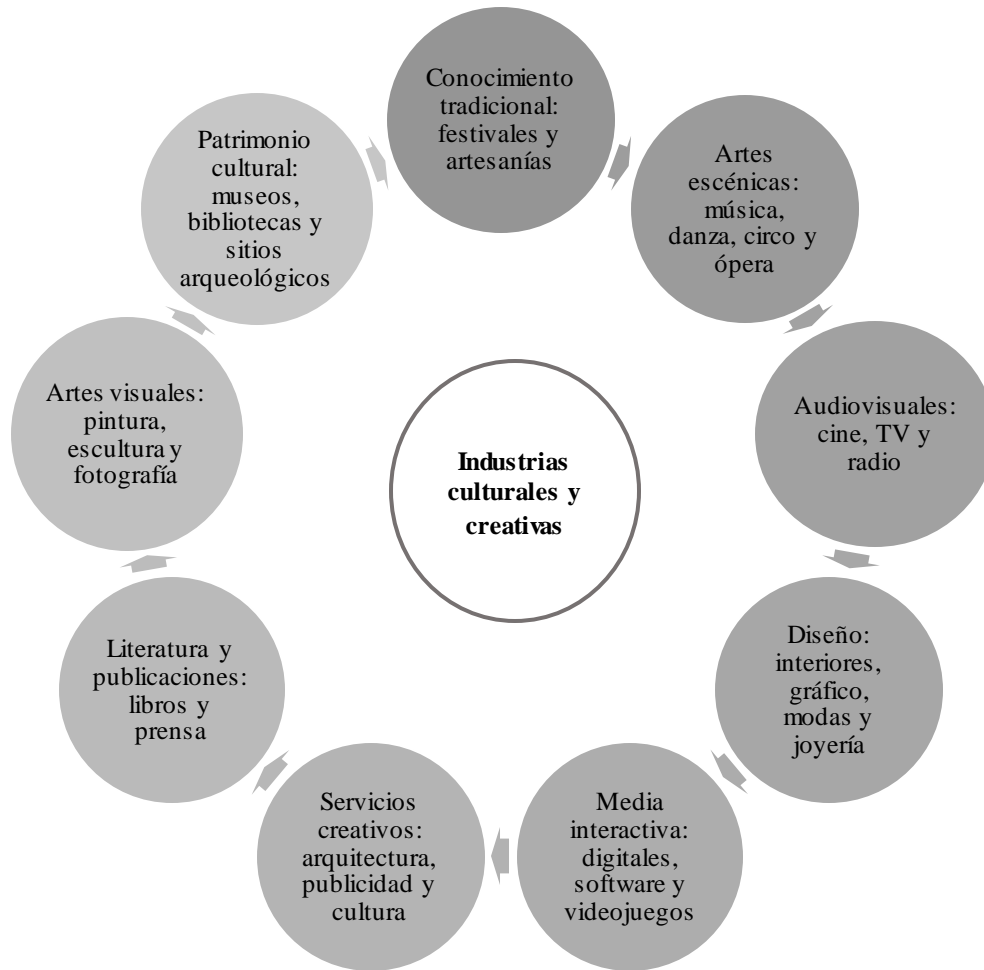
Industrias culturales y creativas

Conocimiento tradicional: festivales y artesanías

Artes escénicas: música, danza, circo y ópera

Audiovisuales: cine, TV y radio

Diseño: interiores, gráfico, modas y joyería

Media interactiva: digitales, software y videojuegos

Servicios creativos: arquitectura, publicidad y cultura

Literatura y publicaciones: libros y prensa

Artes visuales: pintura, escultura y fotografía

Patrimonio cultural: museos, bibliotecas y sitios arqueológicos